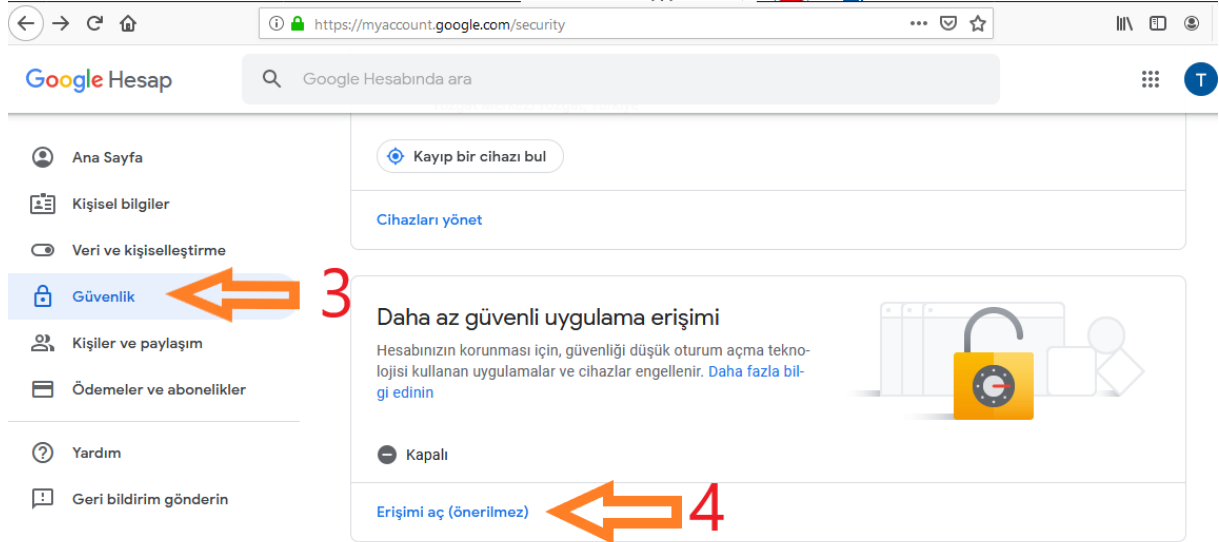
https://myaccount.google.com/security

Google Hesap

Google Hesabında ara

T

Ana Sayfa

Kişisel bilgiler

Veri ve kişiselleştirme

Güvenlik

Kişiler ve paylaşım

Ödemeler ve abonelikler

Yardım

Geri bildirim gönderin

Kayıp bir cihazı bul

Cihazları yönet

3

Daha az güvenli uygulama erişimi

Hesabınızın korunması için, güvenliği düşük oturum açma teknolojisi kullanan uygulamalar ve cihazlar engellenir. Daha fazla bilgi edinin

Kapalı

Erişimi aç (önerilmez)

4